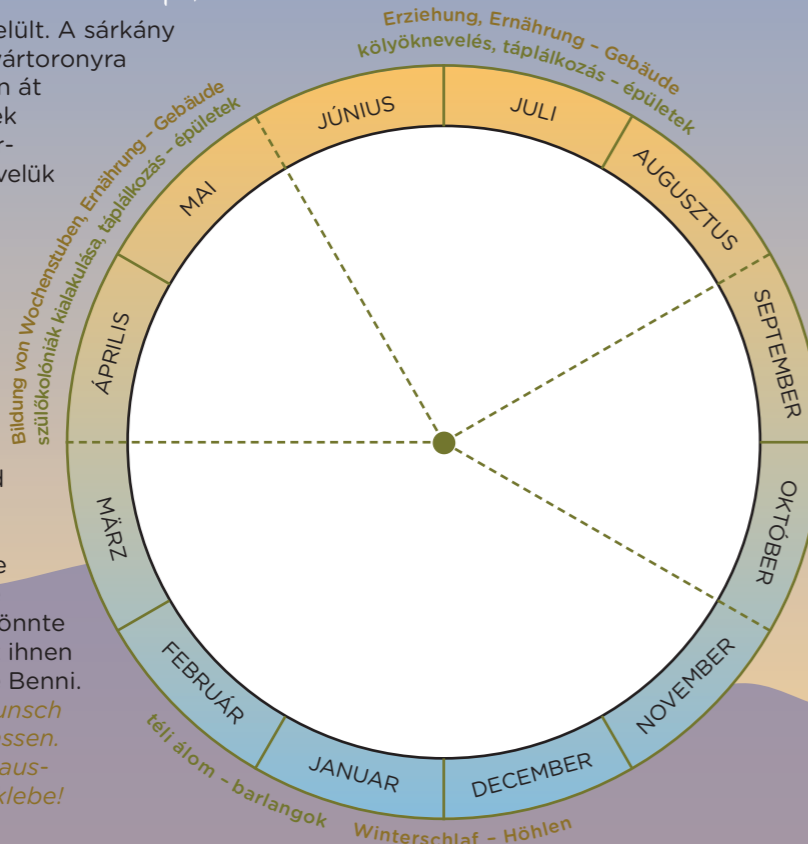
elült. A sárkány
ártoronyra
n át
ek
r-
velük

d

e

önnte
ihnen
Benni.
unsch
essen.
aus-
klebe!

Erziehung, Ernährung – Gebäude
kölyöknevelés, táplálkozás – épületek

Bildung von Wochenstuben, Ernährung – Gebäude
szülőkolóniák kialakulása, táplálkozás – épületek

JÚNIUS
JULI
AUGUSZTUS
SEPTEMBER
OKTÓBER
NOVEMBER
DECEMBER
JANUAR
FEBRUÁR
MÄRZ
ÁPRILIS
MAI

téli álom – barlangok
Winterschlaf – Höhlen